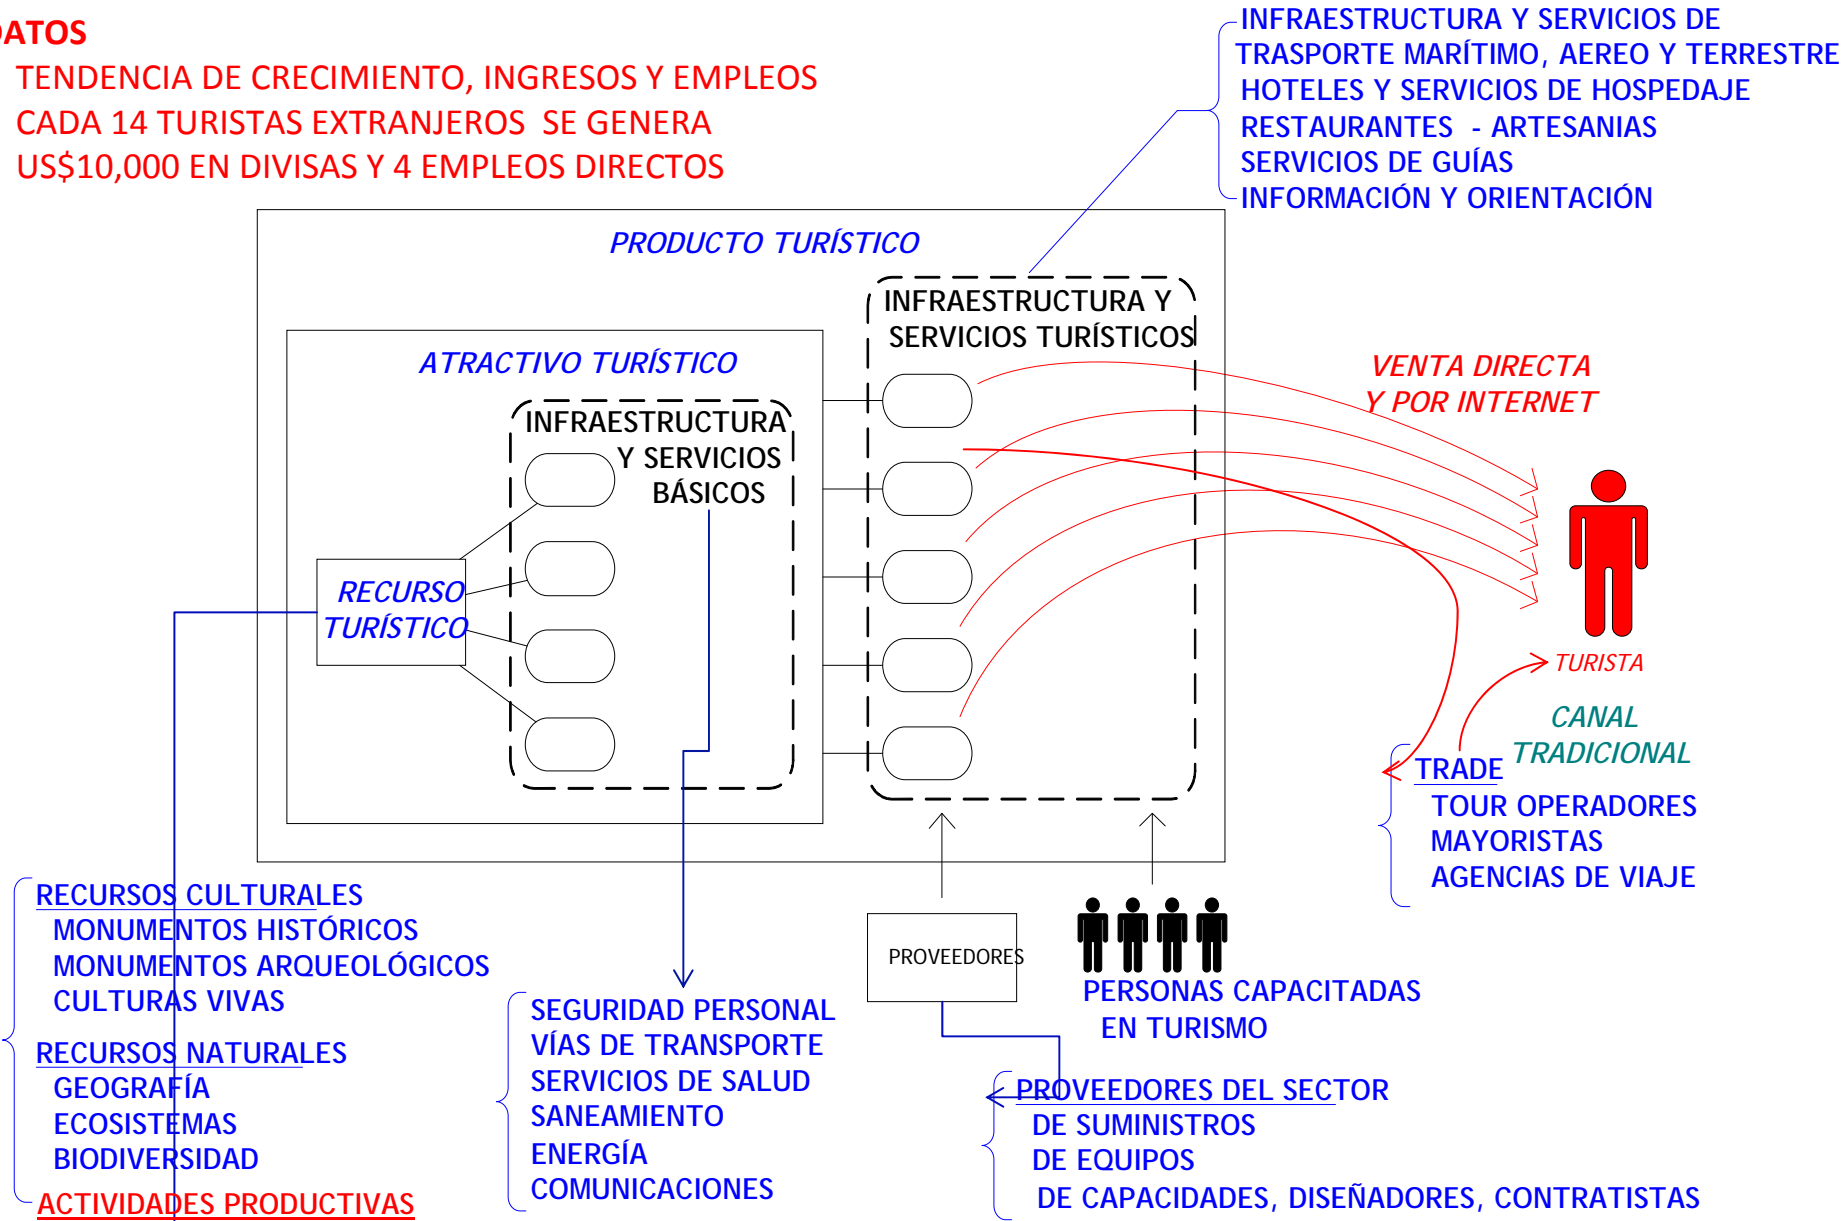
ATOS
TENDENCIA DE CRECIMIENTO, INGRESOS Y EMPLEOS
CADA 14 TURISTAS EXTRANJEROS SE GENERA
US$10,000 EN DIVISAS Y 4 EMPLEOS DIRECTOS

INFRAESTRUCTURA Y SERVICIOS DE
TRASPORTE MARÍTIMO, AEREO Y TERRESTRE
HOTELES Y SERVICIOS DE HOSPEDAJE
RESTAURANTES - ARTESANIAS
SERVICIOS DE GUÍAS
INFORMACIÓN Y ORIENTACIÓN

PRODUCTO TURÍSTICO

INFRAESTRUCTURA Y SERVICIOS TURÍSTICOS

ATRACTIVO TURÍSTICO

INFRAESTRUCTURA Y SERVICIOS BÁSICOS

RECURSO TURÍSTICO

VENTA DIRECTA Y POR INTERNET

TURISTA

CANAL TRADICIONAL

TRADE
TOUR OPERADORES
MAYORISTAS
AGENCIAS DE VIAJE

RECURSOS CULTURALES
MONUMENTOS HISTÓRICOS
MONUMENTOS ARQUEOLÓGICOS
CULTURAS VIVAS
RECURSOS NATURALES
GEOGRAFÍA
ECOSISTEMAS
BIODIVERSIDAD
ACTIVIDADES PRODUCTIVAS

SEGURIDAD PERSONAL
VÍAS DE TRANSPORTE
SERVICIOS DE SALUD
SANEAMIENTO
ENERGÍA
COMUNICACIONES

PROVEEDORES

PERSONAS CAPACITADAS EN TURISMO

PROVEEDORES DEL SECTOR
DE SUMINISTROS
DE EQUIPOS
DE CAPACIDADES, DISEÑADORES, CONTRATISTAS